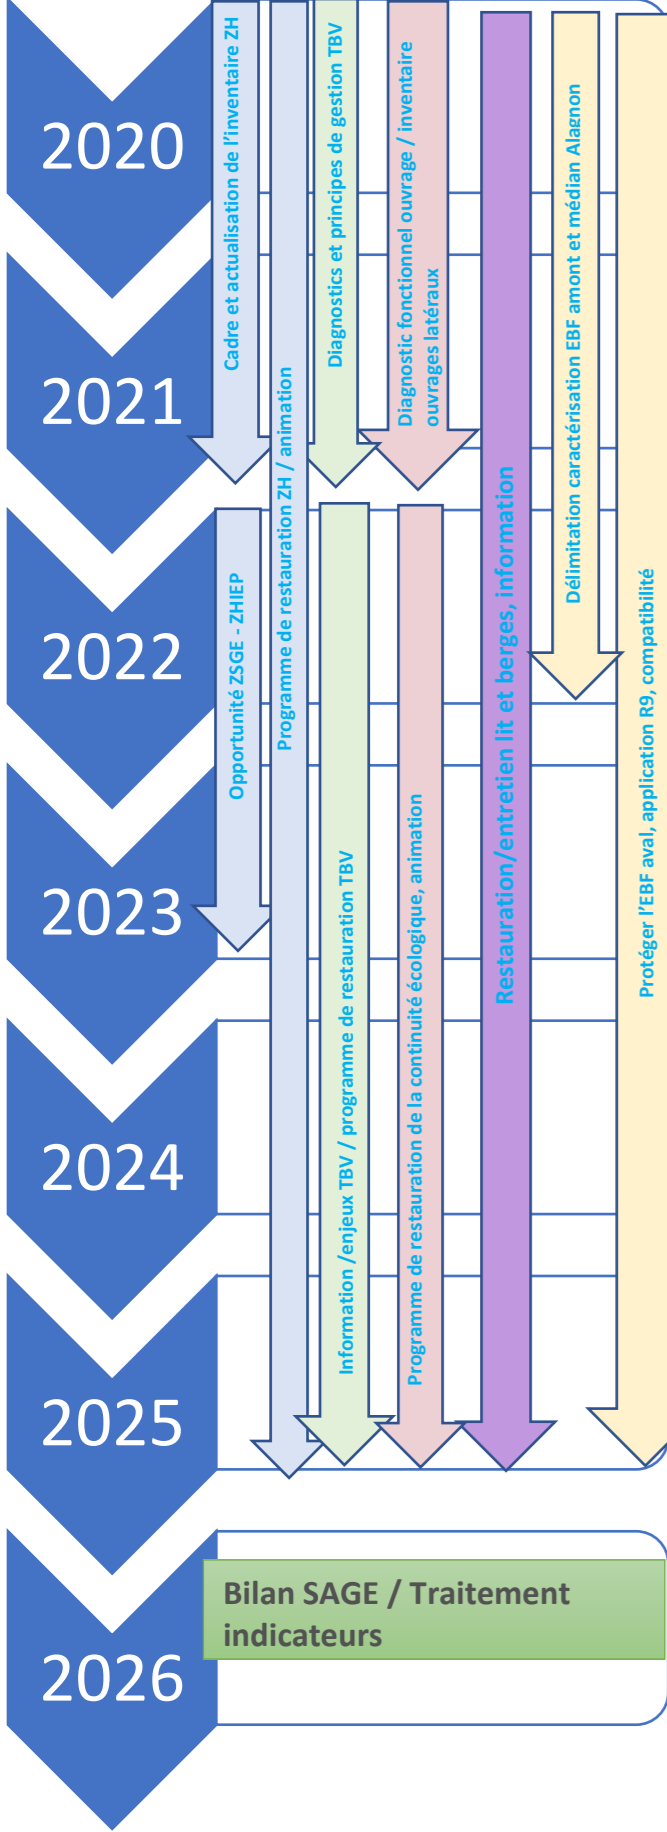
2020

2021

2022

2023

2024

2025

2026

Cadre et actualisation de l'inventaire ZH

Programme de restauration ZH / animation

Diagnostics et principes de gestion TBV

Diagnostic fonctionnel ouvrage / inventaire ouvrages latéraux

Restauration/entretien lit et berges, information

Délimitation caractérisation EBF amont et médian Alagnon

Protéger l'EBF aval, application R9, compatibilité

Opportunité ZSGE - ZHIEP

Information /enjeux TBV / programme de restauration TBV

Programme de restauration de la continuité écologique, animation

Bilan SAGE / Traitement indicateurs